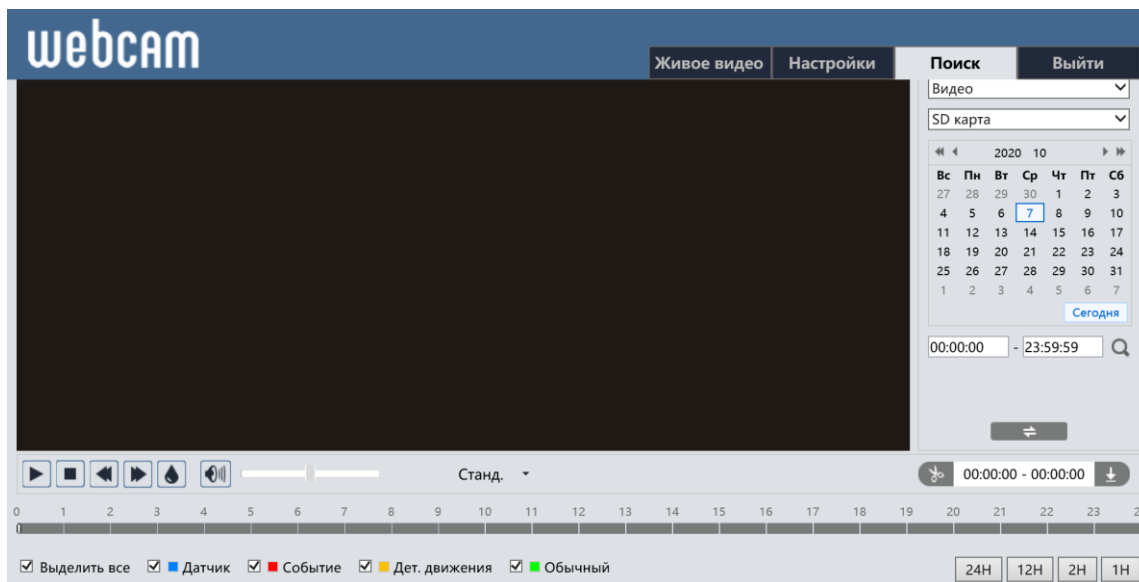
webcam

Живое видео | Настройки | Поиск | Выйти

Видео
SD карта

2020 10

| Вс | Пн | Вт | Ср | Чт | Пт | Сб |
|---|---|---|---|---|---|---|
| 27 | 28 | 29 | 30 | 1 | 2 | 3 |
| 4 | 5 | 6 | 7 | 8 | 9 | 10 |
| 11 | 12 | 13 | 14 | 15 | 16 | 17 |
| 18 | 19 | 20 | 21 | 22 | 23 | 24 |
| 25 | 26 | 27 | 28 | 29 | 30 | 31 |
| 1 | 2 | 3 | 4 | 5 | 6 | 7 |

Сегодня

00:00:00 - 23:59:59

Станд.

00:00:00 - 00:00:00

0 1 2 3 4 5 6 7 8 9 10 11 12 13 14 15 16 17 18 19 20 21 22 23 2

☑ Выделить все ☑ Датчик ☑ Событие ☑ Дет. движения ☑ Обычный

24H 12H 2H 1H